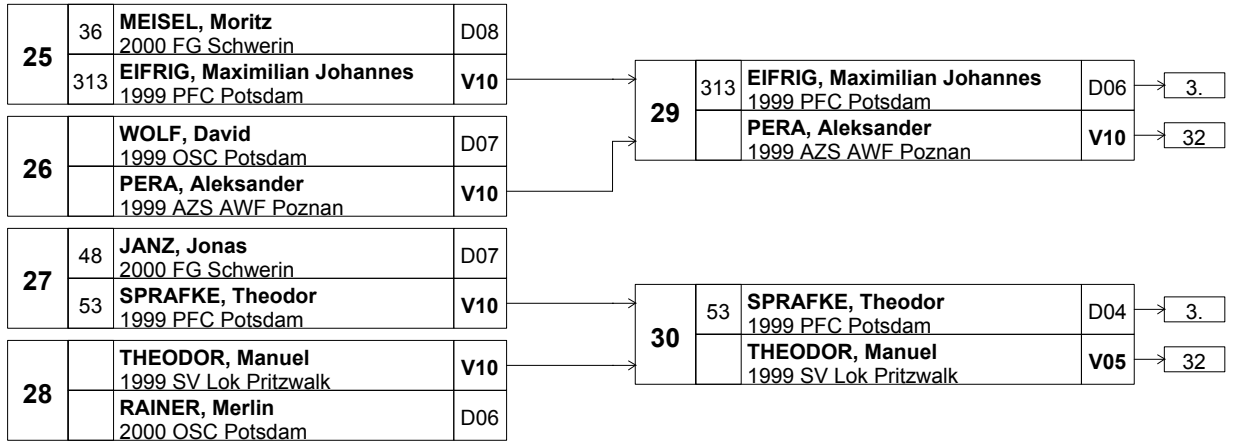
25
36 MEISEL, Moritz
2000 FG Schwerin
D08
313 EIFRIG, Maximilian Johannes
1999 PFC Potsdam
V10

26
WOLF, David
1999 OSC Potsdam
D07
PERA, Aleksander
1999 AZS AWF Poznan
V10

29
313 EIFRIG, Maximilian Johannes
1999 PFC Potsdam
D06
3.
PERA, Aleksander
1999 AZS AWF Poznan
V10
32

27
48 JANZ, Jonas
2000 FG Schwerin
D07
53 SPRAFKE, Theodor
1999 PFC Potsdam
V10

28
THEODOR, Manuel
1999 SV Lok Pritzwalk
V10
RAINER, Merlin
2000 OSC Potsdam
D06

30
53 SPRAFKE, Theodor
1999 PFC Potsdam
D04
3.
THEODOR, Manuel
1999 SV Lok Pritzwalk
V05
32